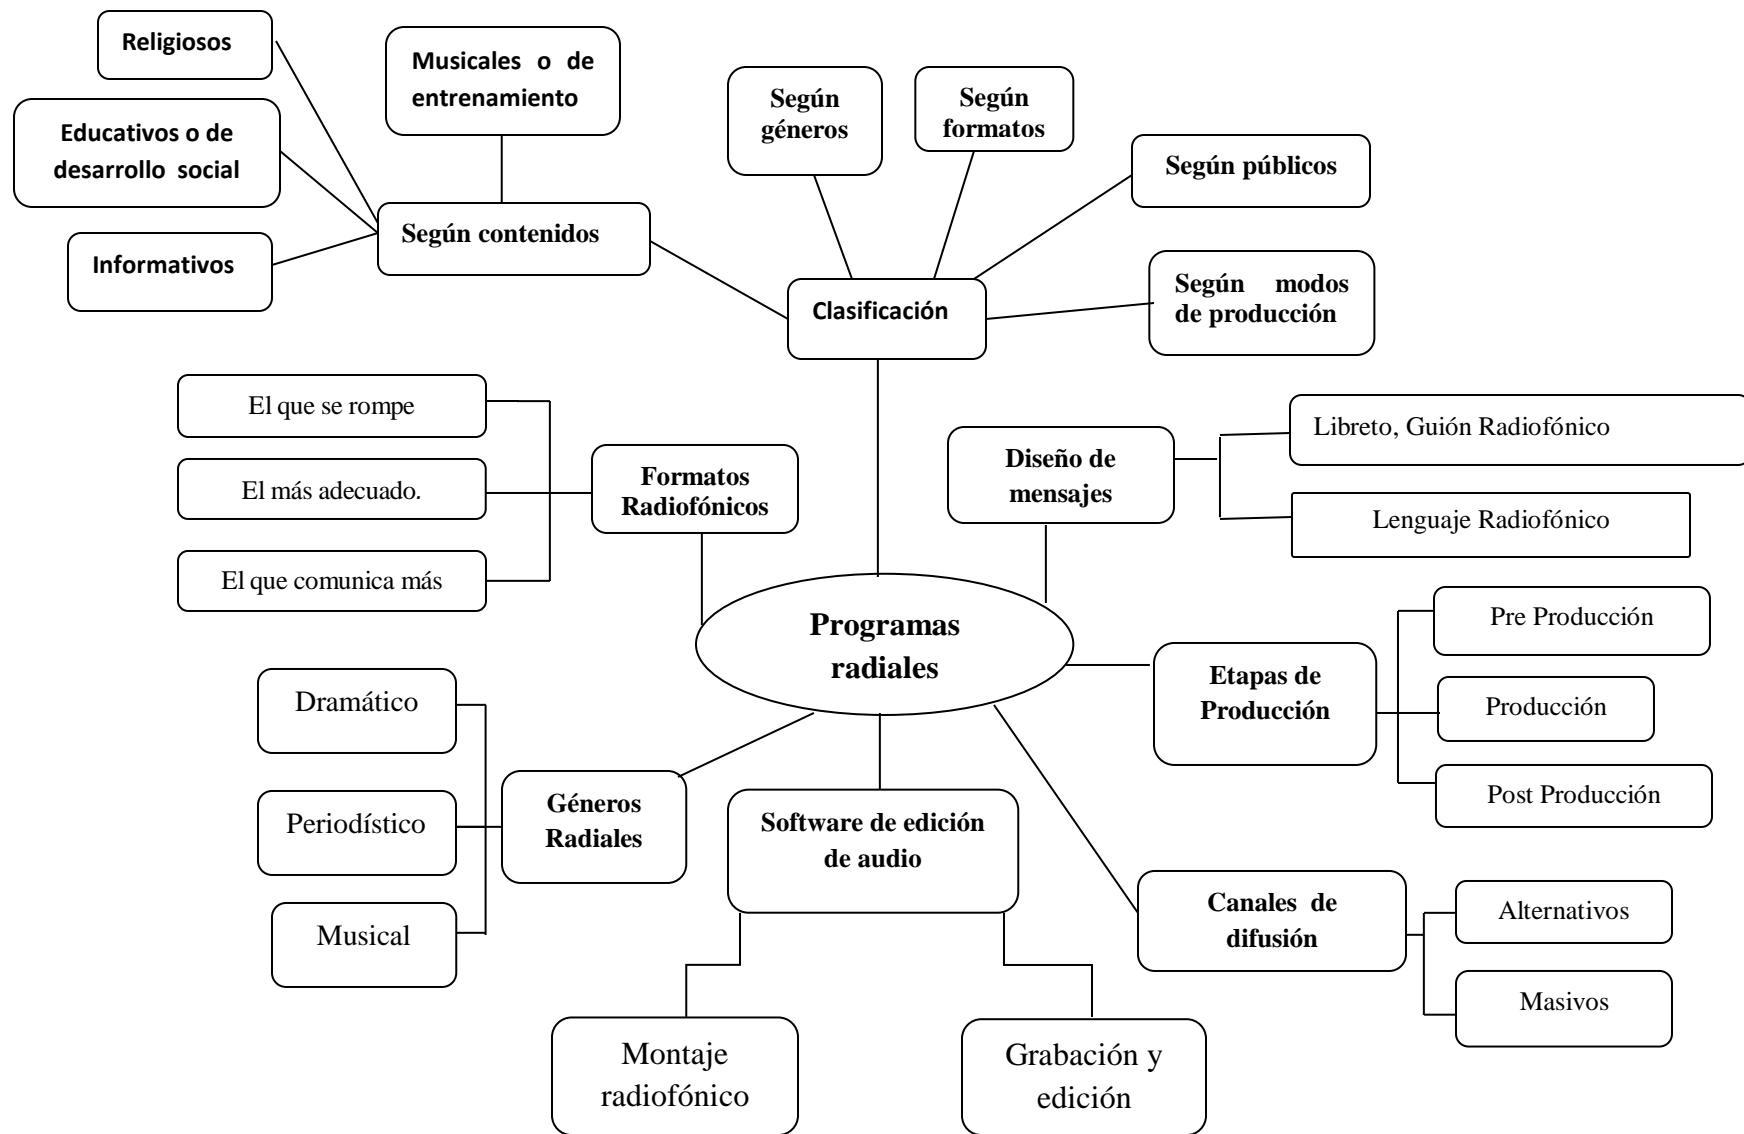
Programas radiales

Clasificación

Según contenidos

Religiosos

Musicales o de entrenamiento

Educativos o de desarrollo social

Informativos

Según géneros

Según formatos

Según públicos

Según modos de producción

Formatos Radiofónicos

El que se rompe

El más adecuado.

El que comunica más

Diseño de mensajes

Libreto, Guión Radiofónico

Lenguaje Radiofónico

Etapas de Producción

Pre Producción

Producción

Post Producción

Géneros Radiales

Dramático

Periodístico

Musical

Software de edición de audio

Montaje radiofónico

Grabación y edición

Canales de difusión

Alternativos

Masivos